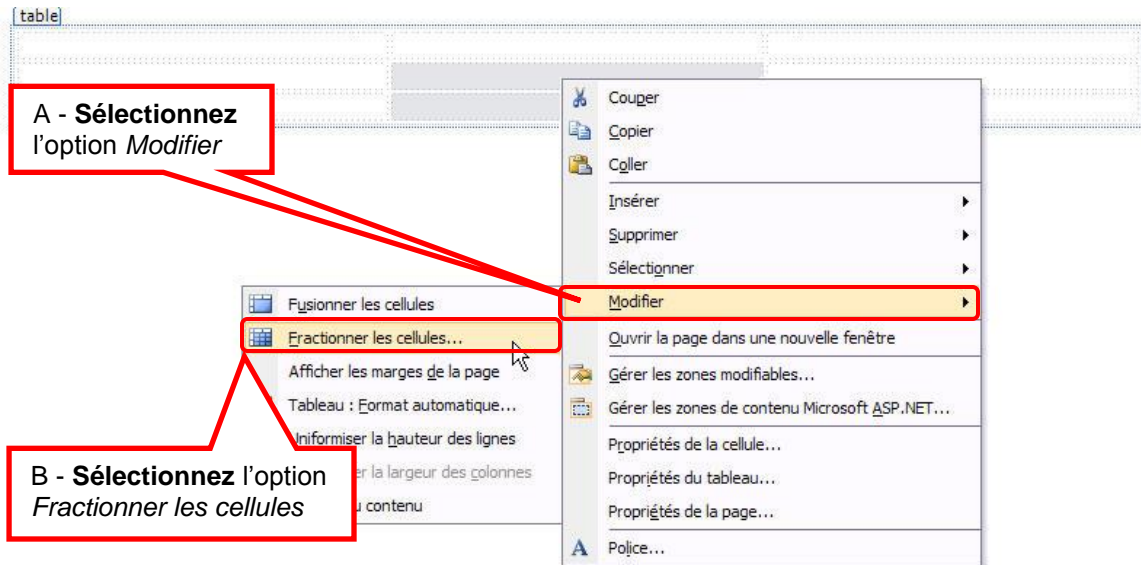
table

A - **Sélectionnez** l'option *Modifier*

Couper
Copier
Coller
Insérer
Supprimer
Sélectionner
Modifier
Ouvrir la page dans une nouvelle fenêtre
Gérer les zones modifiables...
Gérer les zones de contenu Microsoft ASP.NET...
Propriétés de la cellule...
Propriétés du tableau...
Propriétés de la page...
Police...

Fusionner les cellules
Fractionner les cellules...
Afficher les marges de la page
Tableau : Format automatique...
Uniformiser la hauteur des lignes
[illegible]r la largeur des colonnes
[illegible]u contenu

B - **Sélectionnez** l'option *Fractionner les cellules*